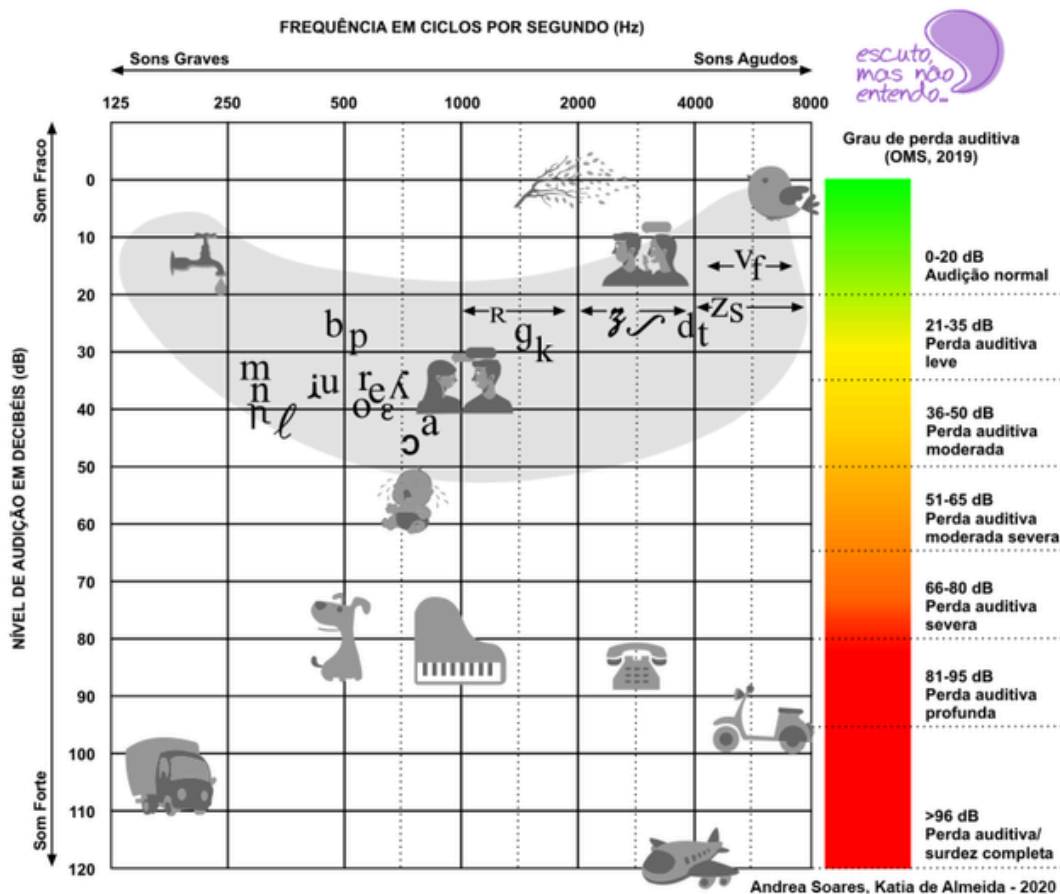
FREQUÊNCIA EM CICLOS POR SEGUNDO (Hz)

Sons Graves

Sons Agudos

escuto, mas não entendo...

125 250 500 1000 2000 4000 8000

Som Fraco

NÍVEL DE AUDIÇÃO EM DECIBÉIS (dB)

Som Forte

0
10
20
30
40
50
60
70
80
90
100
110
120

b p
m n ɲ ℓ
i u
r e ʎ o ɛ
ɔ a
R
g k
ʒ ʃ d t
z s
v f

Grau de perda auditiva (OMS, 2019)

0-20 dB Audição normal

21-35 dB Perda auditiva leve

36-50 dB Perda auditiva moderada

51-65 dB Perda auditiva moderada severa

66-80 dB Perda auditiva severa

81-95 dB Perda auditiva profunda

>96 dB Perda auditiva/ surdez completa

Andrea Soares, Katia de Almeida - 2020